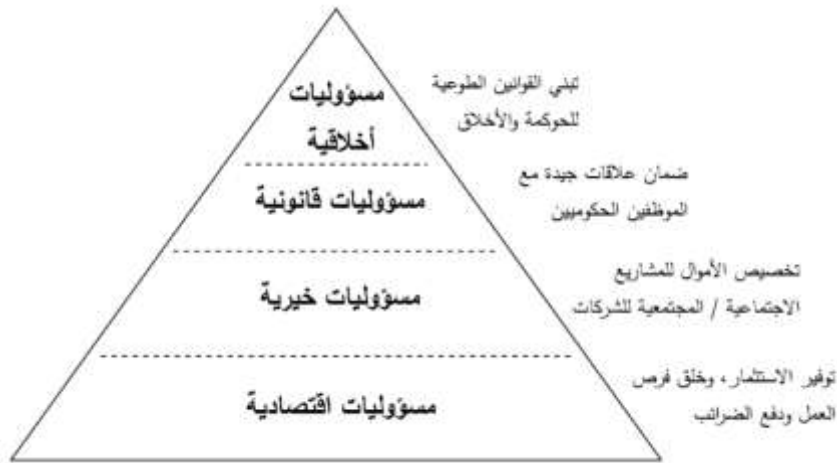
مسؤوليات أخلاقية

تبني القوانين الطوعية للحوكمة والأخلاق

مسؤوليات قانونية

ضمان علاقات جيدة مع الموظفين الحكوميين

مسؤوليات خيرية

تخصيص الأموال للمشاريع الاجتماعية / المجتمعية للشركات

مسؤوليات اقتصادية

توفير الاستثمار، وخلق فرص العمل ودفع الضرائب